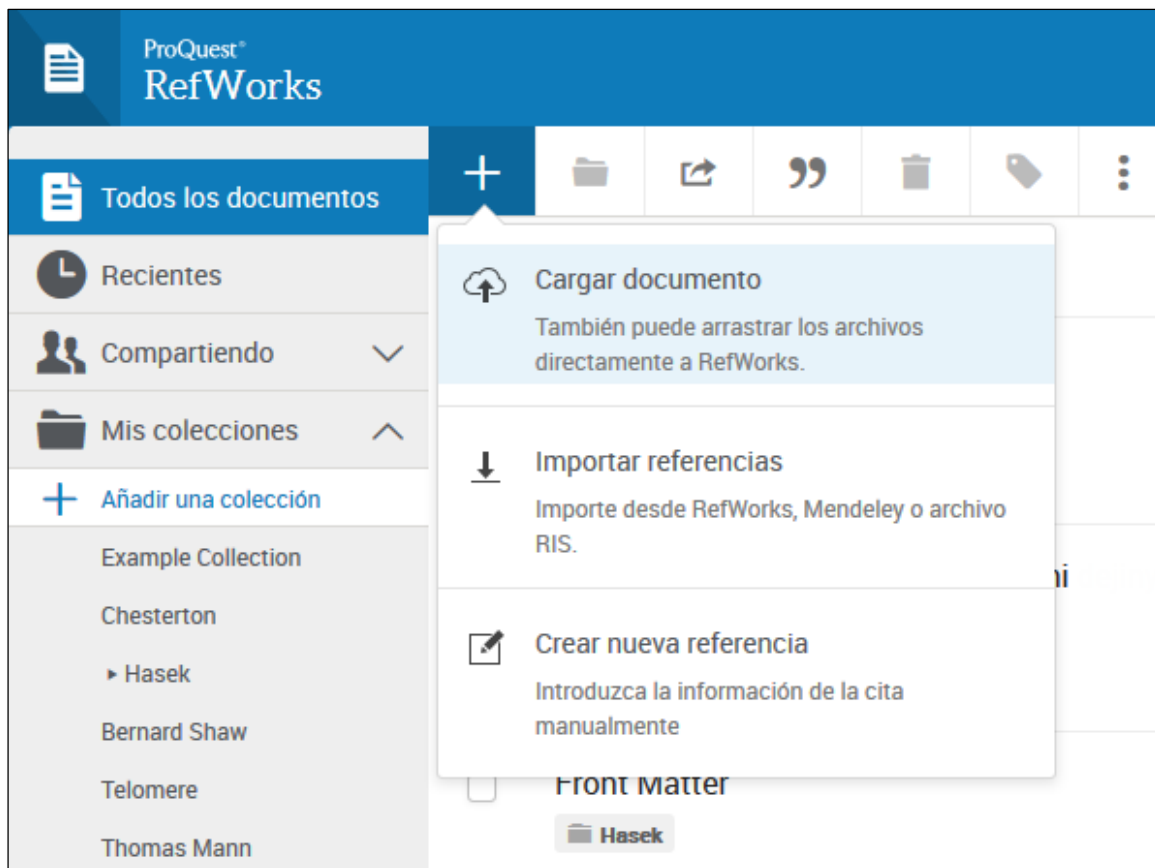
ProQuest®
RefWorks

+

Todos los documentos

Recientes

Compartiendo

Mis colecciones

+ Añadir una colección

Example Collection

Chesterton

▸ Hasek

Bernard Shaw

Telomere

Thomas Mann

Cargar documento

También puede arrastrar los archivos directamente a RefWorks.

Importar referencias

Importe desde RefWorks, Mendeley o archivo RIS.

Crear nueva referencia

Introduzca la información de la cita manualmente

ni

Front Matter

Hasek